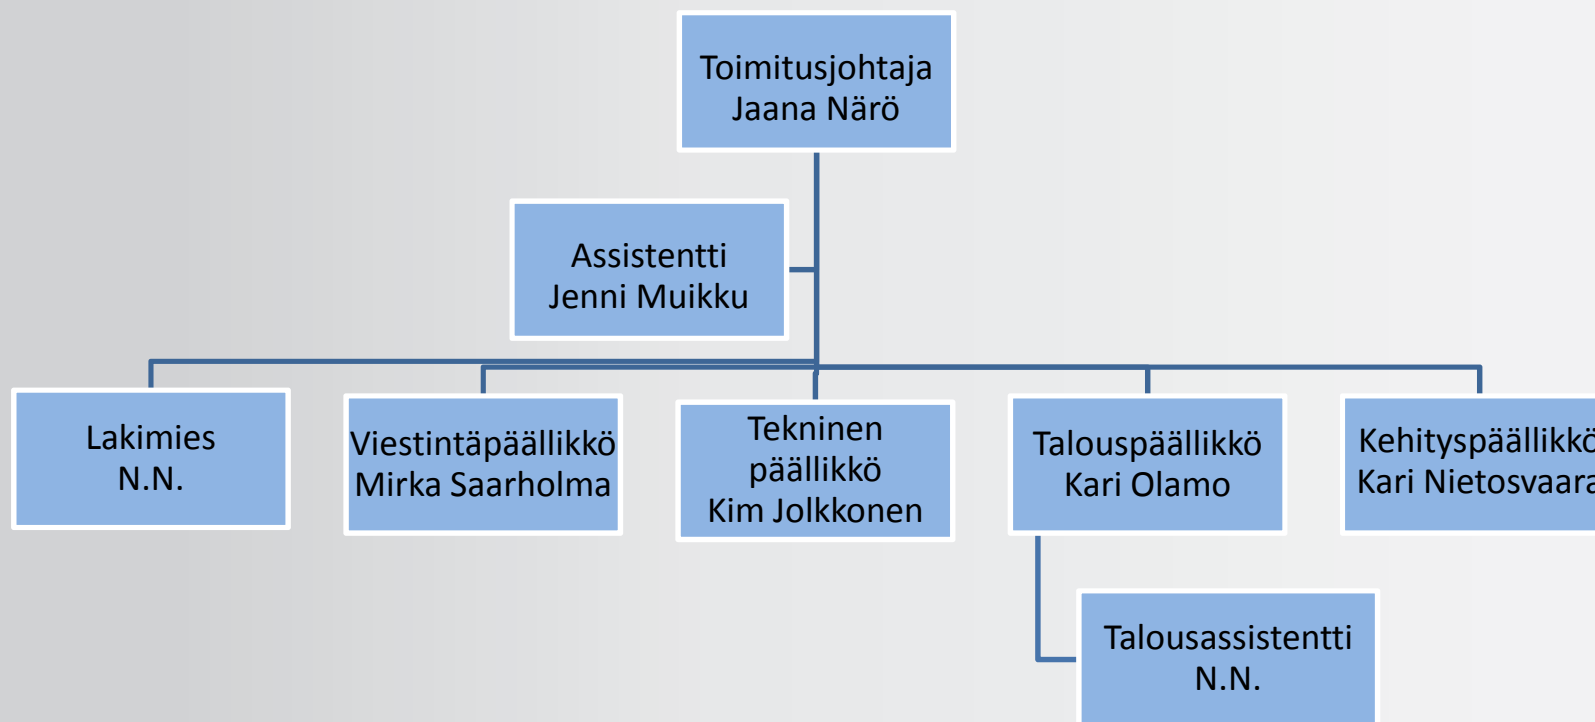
Toimitusjohtaja
Jaana Närö

Assistentti
Jenni Muikku

Lakimies
N.N.

Viestintäpäällikkö
Mirka Saarholma

Tekninen
päällikkö
Kim Jolkkonen

Talouspäällikkö
Kari Olamo

Kehityspäällikk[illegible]
Kari Nietosvaar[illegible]

Talousassistentti
N.N.